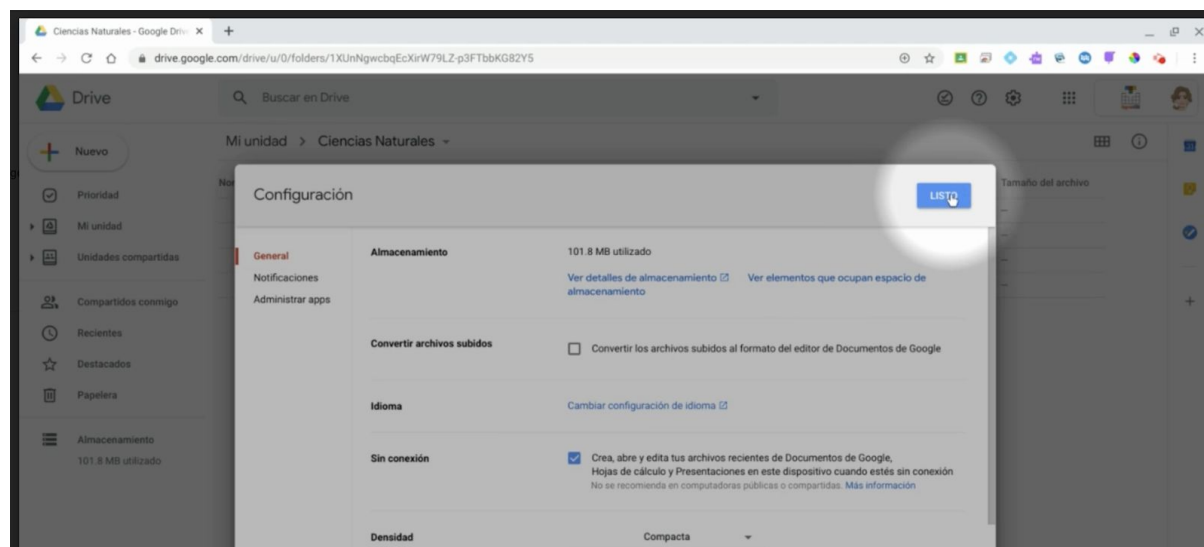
Ciencias Naturales - Google Driv ×

drive.google.com/drive/u/0/folders/1XUnNgwcbqEcXirW79LZ-p3FTbbKG82Y5

Drive

Buscar en Drive

Nuevo

Prioridad

Mi unidad

Unidades compartidas

Compartidos conmigo

Recientes

Destacados

Papelera

Almacenamiento

101.8 MB utilizado

Mi unidad > Ciencias Naturales

Tamaño del archivo

Configuración

LISTO

General

Notificaciones

Administrar apps

Almacenamiento

101.8 MB utilizado

Ver detalles de almacenamiento Ver elementos que ocupan espacio de almacenamiento

Convertir archivos subidos

Convertir los archivos subidos al formato del editor de Documentos de Google

Idioma

Cambiar configuración de idioma

Sin conexión

Crea, abre y edita tus archivos recientes de Documentos de Google, Hojas de cálculo y Presentaciones en este dispositivo cuando estés sin conexión

No se recomienda en computadoras públicas o compartidas. Más información

Densidad

Compacta